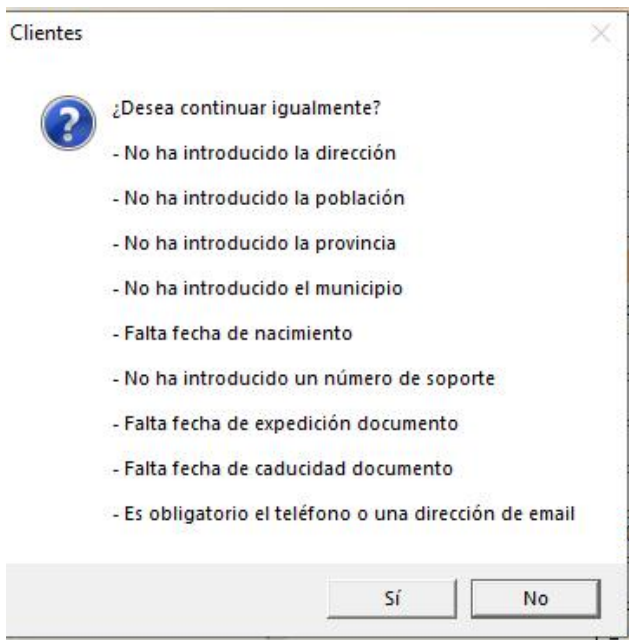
Clientes

¿Desea continuar igualmente?

- No ha introducido la dirección

- No ha introducido la población

- No ha introducido la provincia

- No ha introducido el municipio

- Falta fecha de nacimiento

- No ha introducido un número de soporte

- Falta fecha de expedición documento

- Falta fecha de caducidad documento

- Es obligatorio el teléfono o una dirección de email

Sí

No